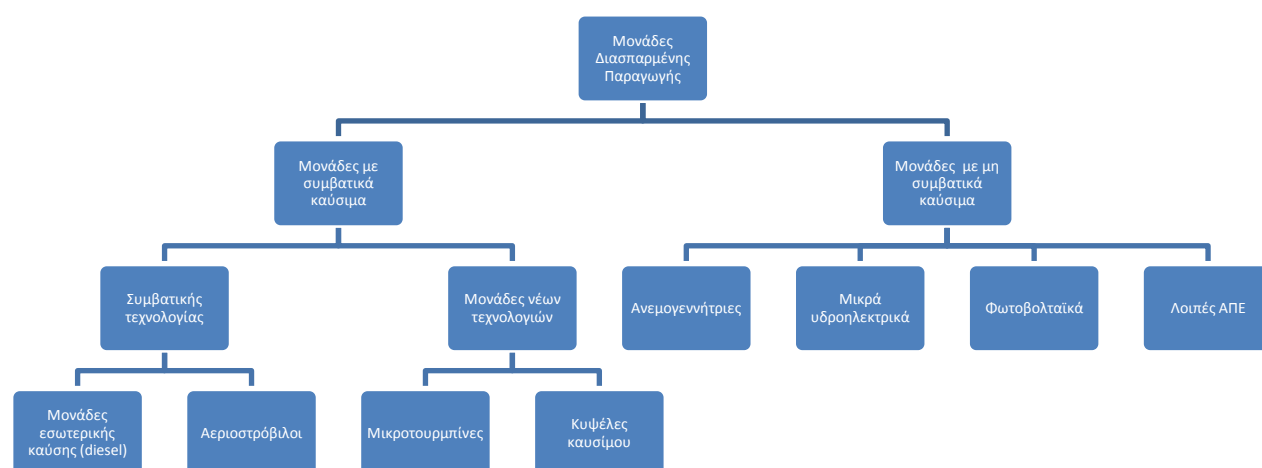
Μονάδες Διασπαρμένης Παραγωγής

Μονάδες με συμβατικά καύσιμα

Μονάδες με μη συμβατικά καύσιμα

Συμβατικής τεχνολογίας

Μονάδες νέων τεχνολογιών

Ανεμογεννήτριες

Μικρά υδροηλεκτρικά

Φωτοβολταϊκά

Λοιπές ΑΠΕ

Μονάδες εσωτερικής καύσης (diesel)

Αεριοστρόβιλοι

Μικροτουρμπίνες

Κυψέλες καυσίμου